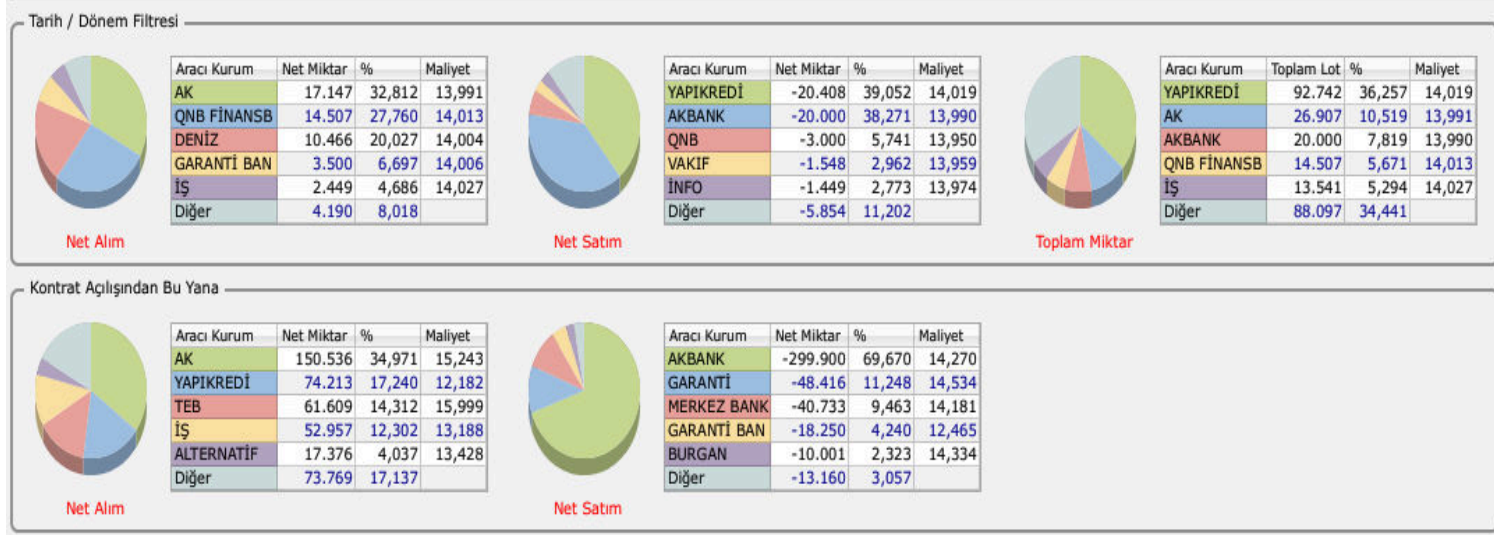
Tarih / Dönem Filtresi

| Aracı Kurum | Net Miktar | % | Maliyet |
|---|---|---|---|
| AK | 17.147 | 32,812 | 13,991 |
| QNB FİNANSB | 14.507 | 27,760 | 14,013 |
| DENİZ | 10.466 | 20,027 | 14,004 |
| GARANTİ BAN | 3.500 | 6,697 | 14,006 |
| İŞ | 2.449 | 4,686 | 14,027 |
| Diğer | 4.190 | 8,018 | |

Net Alım

| Aracı Kurum | Net Miktar | % | Maliyet |
|---|---|---|---|
| YAPIKREDİ | -20.408 | 39,052 | 14,019 |
| AKBANK | -20.000 | 38,271 | 13,990 |
| QNB | -3.000 | 5,741 | 13,950 |
| VAKIF | -1.548 | 2,962 | 13,959 |
| İNFO | -1.449 | 2,773 | 13,974 |
| Diğer | -5.854 | 11,202 | |

Net Satım

| Aracı Kurum | Toplam Lot | % | Maliyet |
|---|---|---|---|
| YAPIKREDİ | 92.742 | 36,257 | 14,019 |
| AK | 26.907 | 10,519 | 13,991 |
| AKBANK | 20.000 | 7,819 | 13,990 |
| QNB FİNANSB | 14.507 | 5,671 | 14,013 |
| İŞ | 13.541 | 5,294 | 14,027 |
| Diğer | 88.097 | 34,441 | |

Toplam Miktar

Kontrat Açılışından Bu Yana

| Aracı Kurum | Net Miktar | % | Maliyet |
|---|---|---|---|
| AK | 150.536 | 34,971 | 15,243 |
| YAPIKREDİ | 74.213 | 17,240 | 12,182 |
| TEB | 61.609 | 14,312 | 15,999 |
| İŞ | 52.957 | 12,302 | 13,188 |
| ALTERNATİF | 17.376 | 4,037 | 13,428 |
| Diğer | 73.769 | 17,137 | |

Net Alım

| Aracı Kurum | Net Miktar | % | Maliyet |
|---|---|---|---|
| AKBANK | -299.900 | 69,670 | 14,270 |
| GARANTİ | -48.416 | 11,248 | 14,534 |
| MERKEZ BANK | -40.733 | 9,463 | 14,181 |
| GARANTİ BAN | -18.250 | 4,240 | 12,465 |
| BURGAN | -10.001 | 2,323 | 14,334 |
| Diğer | -13.160 | 3,057 | |

Net Satım